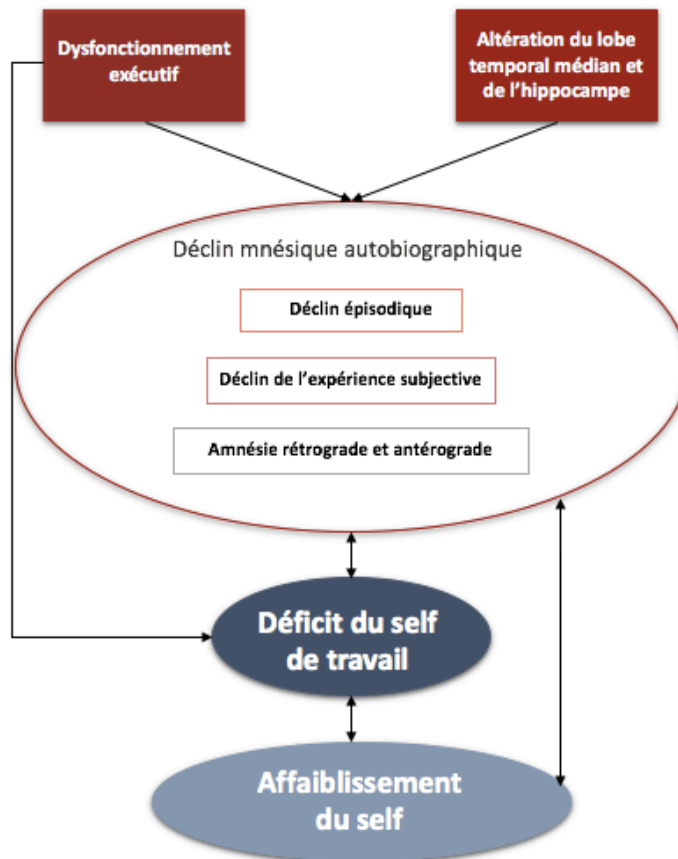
Dysfonctionnement exécutif

Altération du lobe temporal médian et de l'hippocampe

Déclin mnésique autobiographique

Déclin épisodique

Déclin de l'expérience subjective

Amnésie rétrograde et antérograde

Déficit du self de travail

Affaiblissement du self